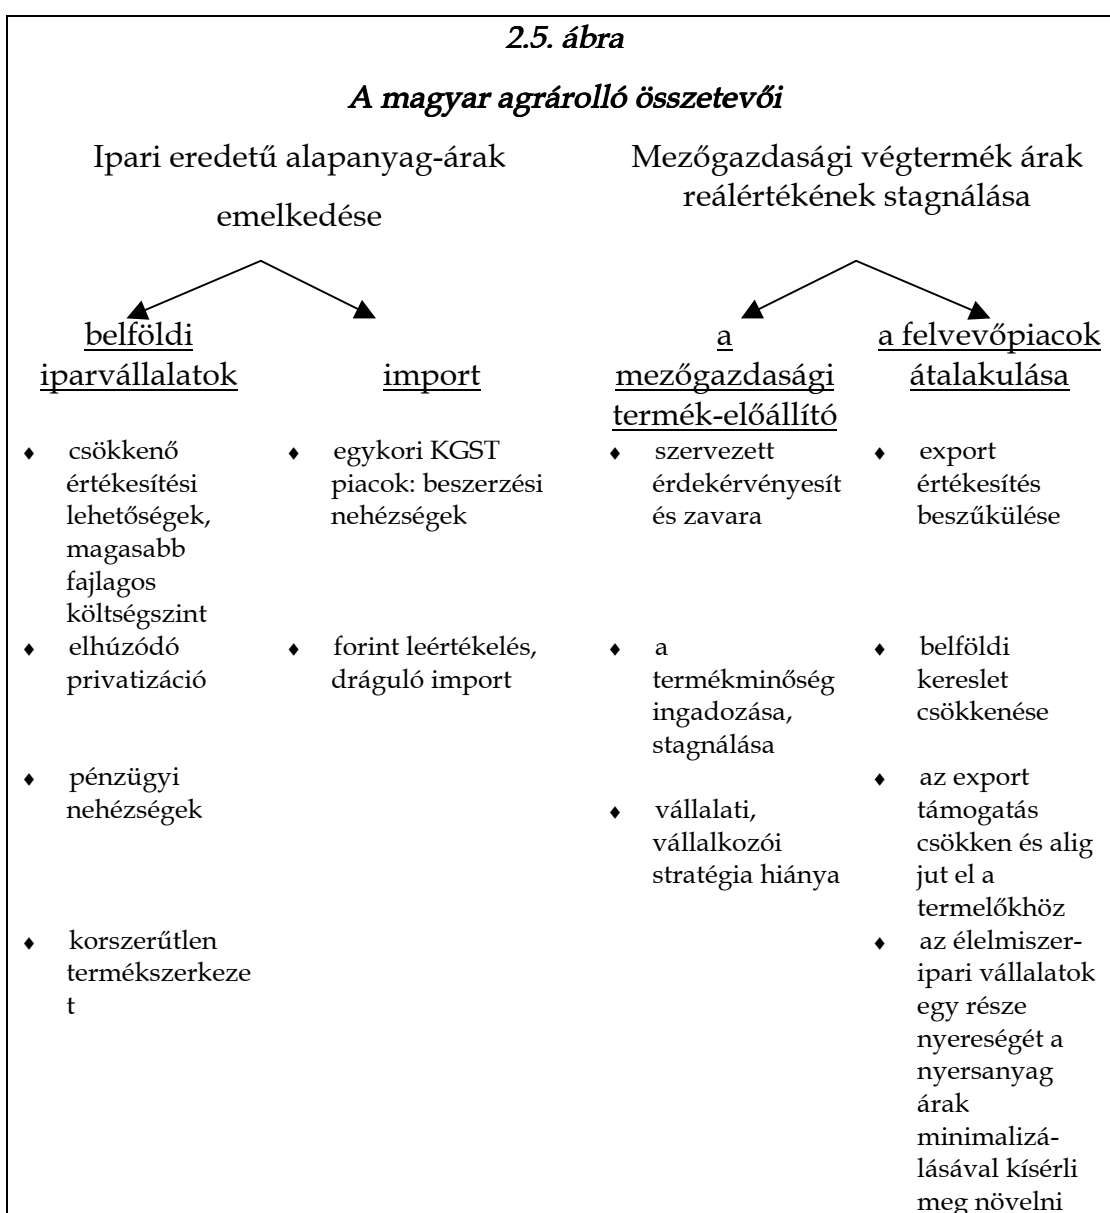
2.5. ábra

A magyar agrárolló összetevői

Ipari eredetű alapanyag-árak emelkedése

Mezőgazdasági végtermék árak reálértékének stagnálása

belföldi iparvállalatok

- csökkenő értékesítési lehetőségek, magasabb fajlagos költségszint
- elhúzódó privatizáció
- pénzügyi nehézségek
- korszerűtlen termékszerkezet

import

- egykori KGST piacok: beszerzési nehézségek
- forint leértékelés, dráguló import

a mezőgazdasági termék-előállító

- szervezett érdekérvényesít és zavara
- a termékminőség ingadozása, stagnálása
- vállalati, vállalkozói stratégia hiánya

a felvevőpiacok átalakulása

- export értékesítés beszűkülése
- belföldi kereslet csökkenése
- az export támogatás csökken és alig jut el a termelőkhöz
- az élelmiszeripari vállalatok egy része nyereségét a nyersanyag árak minimalizálásával kísérli meg növelni